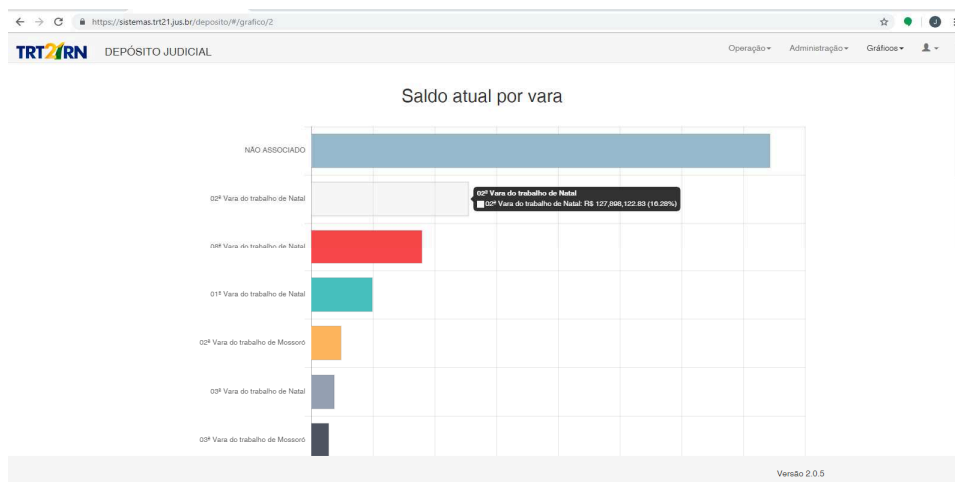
https://sistemas.trt21.jus.br/deposito/#/grafico/2

TRT21RN DEPÓSITO JUDICIAL

Operação▾ Administração▾ Gráficos▾

Saldo atual por vara

NÃO ASSOCIADO

02ª Vara do trabalho de Natal

02ª Vara do trabalho de Natal
02ª Vara do trabalho de Natal: R$ 127,898,122.83 (16.28%)

06ª Vara do trabalho de Natal

01ª Vara do trabalho de Natal

02ª Vara do trabalho de Mossoró

03ª Vara do trabalho de Natal

03ª Vara do trabalho de Mossoró

Versão 2.0.5